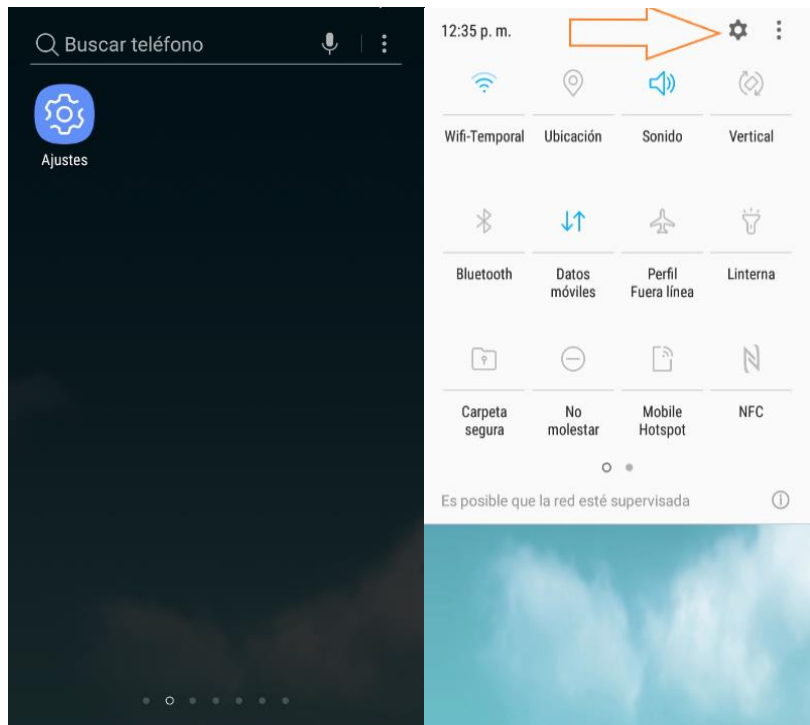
Buscar teléfono

Ajustes

12:35 p. m.

Wifi-Temporal

Ubicación

Sonido

Vertical

Bluetooth

Datos móviles

Perfil Fuera línea

Linterna

Carpeta segura

No molestar

Mobile Hotspot

NFC

Es posible que la red esté supervisada